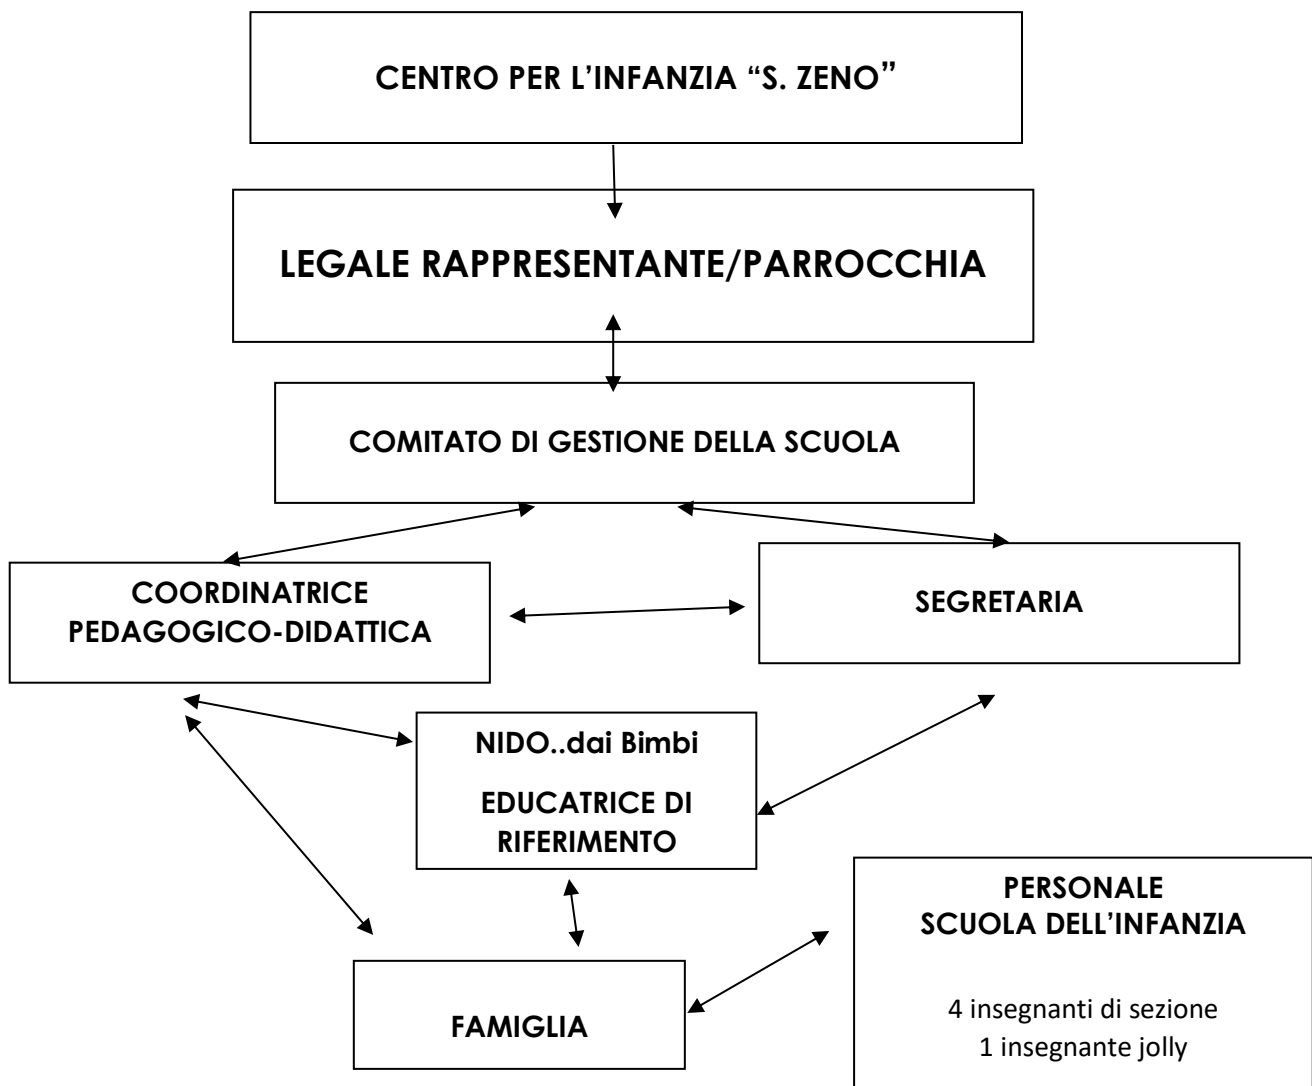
CENTRO PER L'INFANZIA "S. ZENO"

LEGALE RAPPRESENTANTE/PARROCCHIA

COMITATO DI GESTIONE DELLA SCUOLA

COORDINATRICE PEDAGOGICO-DIDATTICA

SEGRETARIA

NIDO..dai Bimbi

EDUCATRICE DI RIFERIMENTO

PERSONALE SCUOLA DELL'INFANZIA

4 insegnanti di sezione
1 insegnante jolly

FAMIGLIA